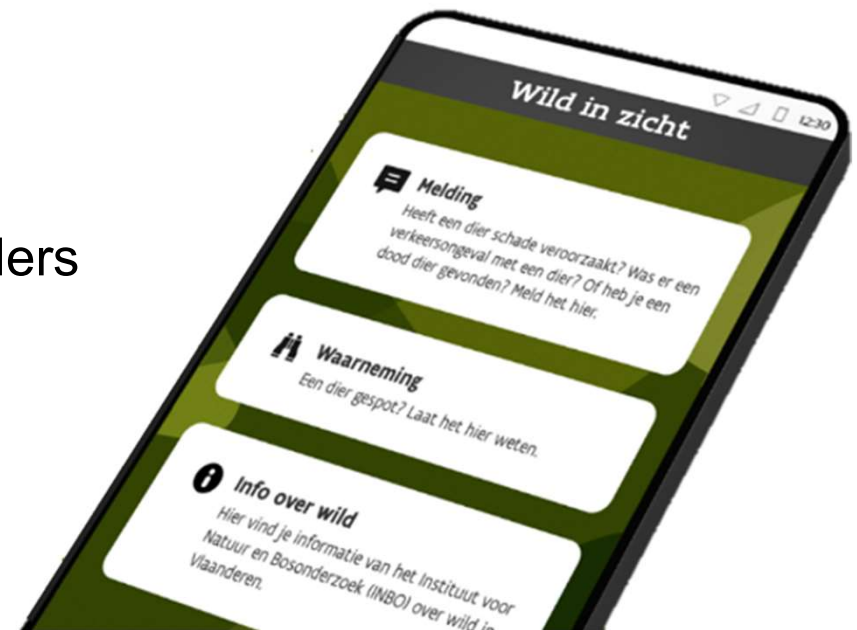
lers

12:30

Wild in zicht

Melding
Heeft een dier schade veroorzaakt? Was er een verkeersongeval met een dier? Of heb je een dood dier gevonden? Meld het hier.

Waarneming
Een dier gespot? Laat het hier weten.

Info over wild
Hier vind je informatie van het Instituut voor Natuur en Bosonderzoek (INBO) over wild in Vlaanderen.